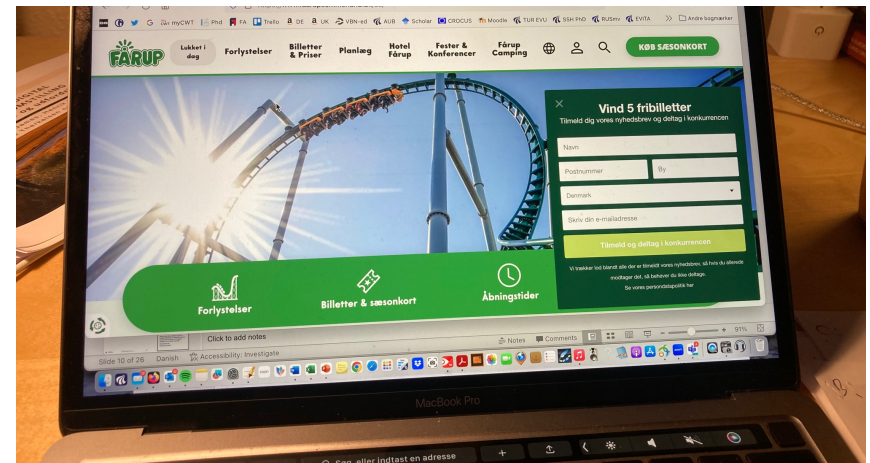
myCWT Phd FA Trello DE UK VBN-ed AUB Scholar CROCUS Moodle TUR EVU SSH PhD RUSenv EVITA Andre bogmærker

FÅRUP

Lukket i dag

Forlystelser

Billetter & Priser

Planlæg

Hotel Fårup

Fester & Konferencer

Fårup Camping

KØB SÆSONKORT

Vind 5 fribilletter

Tilmeld dig vores nyhedsbrev og deltag i konkurrencen

Navn

Postnummer

By

Danmark

Skriv din e-mailadresse

Tilmeld og deltag i konkurrencen

Vi trækker lod blandt alle der er tilmeldt vores nyhedsbrev, så hvis du allerede modtager det, så behøver du ikke deltage.

Se vores persondatapolitik her

Forlystelser

Billetter & sæsonkort

Åbningstider

Click to add notes

Slide 10 of 26 Danish Accessibility: Investigate

Notes Comments

91%

MacBook Pro

Søg, eller indtast en adresse